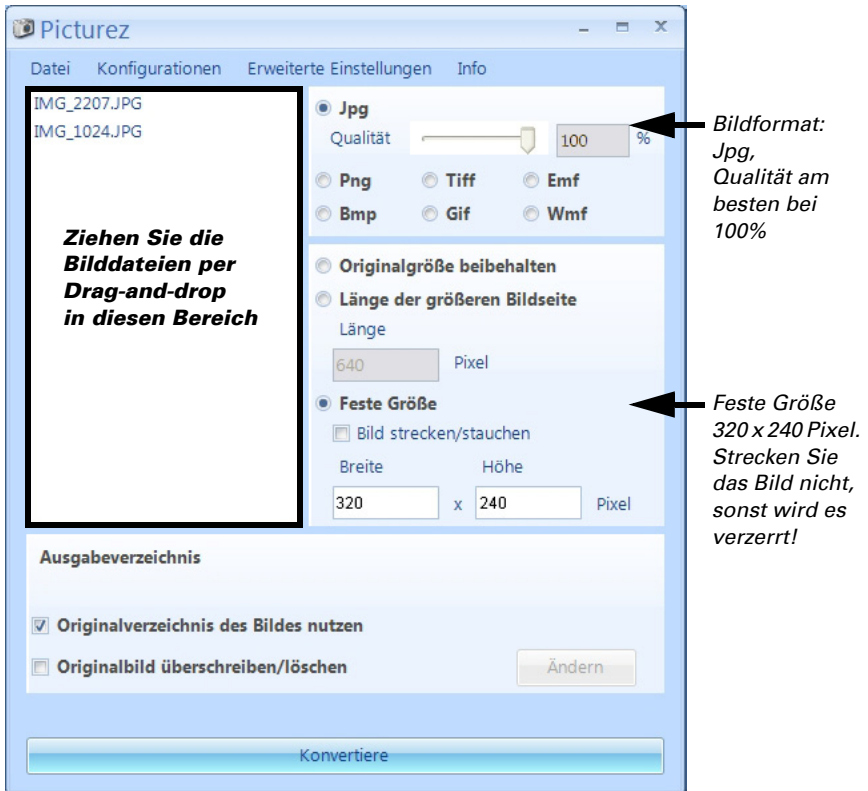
Picturez

Datei Konfigurationen Erweiterte Einstellungen Info

IMG_2207.JPG
IMG_1024.JPG

Ziehen Sie die Bilddateien per Drag-and-drop in diesen Bereich

Jpg
Qualität 100 %

Png Tiff Emf
Bmp Gif Wmf

Bildformat: Jpg, Qualität am besten bei 100%

Originalgröße beibehalten
Länge der größeren Bildseite
Länge
640 Pixel

Feste Größe
Bild strecken/stauchen
Breite Höhe
320 x 240 Pixel

Feste Größe 320 x 240 Pixel. Strecken Sie das Bild nicht, sonst wird es verzerrt!

Ausgabeverzeichnis

Originalverzeichnis des Bildes nutzen
Originalbild überschreiben/löschen
Ändern

Konvertiere